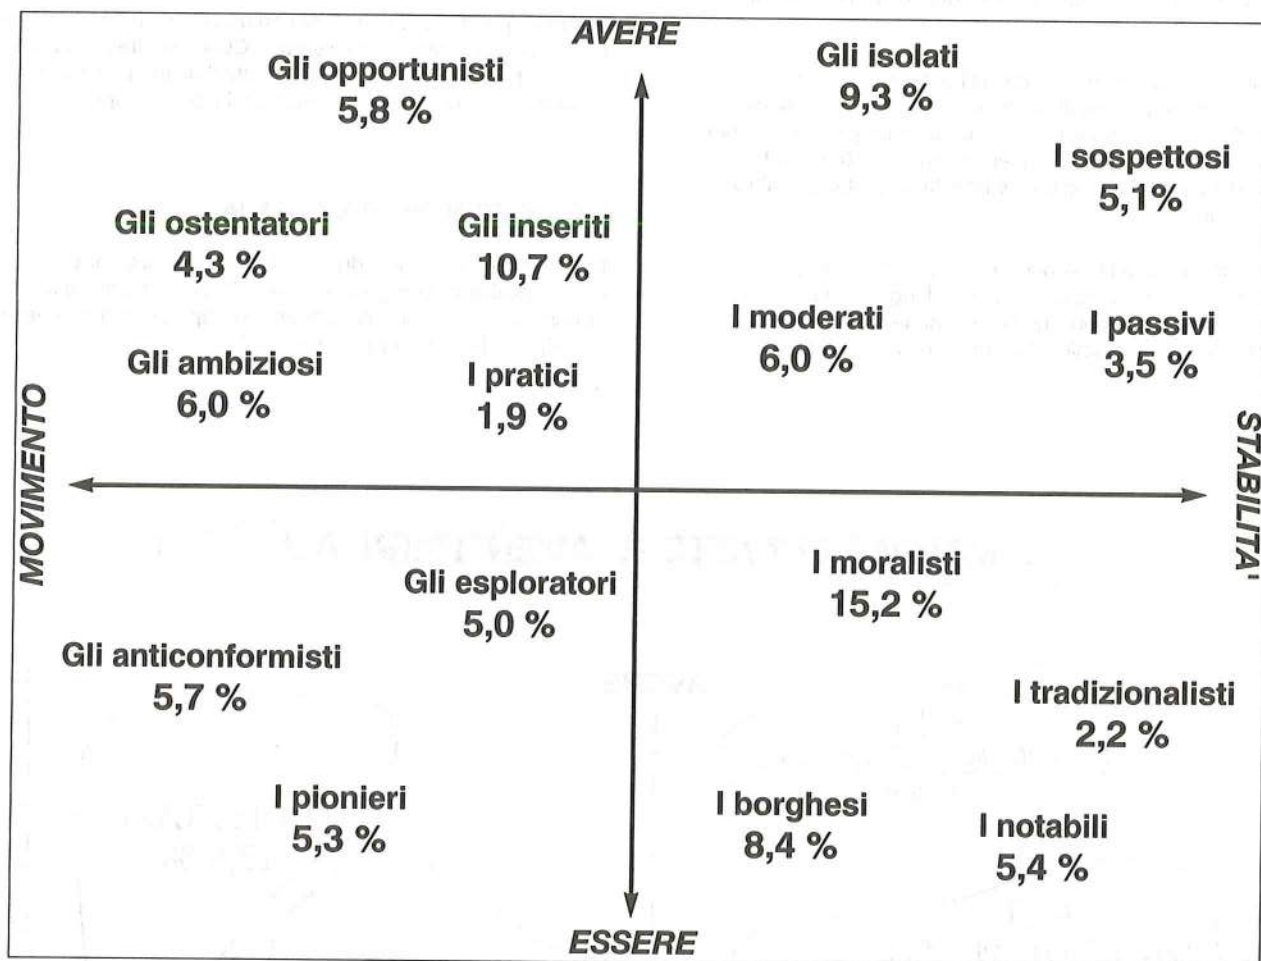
AVERE

Gli opportunisti
5,8 %

Gli isolati
9,3 %

I sospettosi
5,1%

Gli ostentatori
4,3 %

Gli inseriti
10,7 %

I moderati
6,0 %

I passivi
3,5 %

Gli ambiziosi
6,0 %

I pratici
1,9 %

MOVIMENTO

STABILITA'

Gli esploratori
5,0 %

I moralisti
15,2 %

Gli anticonformisti
5,7 %

I tradizionalisti
2,2 %

I pionieri
5,3 %

I borghesi
8,4 %

I notabili
5,4 %

ESSERE